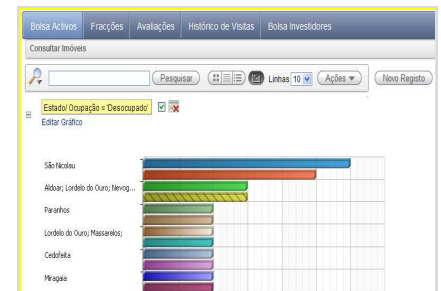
Bolsa Activos | Fracções | Avaliações | Histórico de Visitas | Bolsa Investidores

Consultar Imóveis

Pesquisar

Linhas 10

Acções

Novo Registo

Estado/ Ocupação = 'Desocupado'

Editar Gráfico

São Nicolau

Aldoar; Lordelo do Ouro; Nevog...

Paranhos

Lordelo do Ouro; Massarelos;

Cedofeita

Miragaia